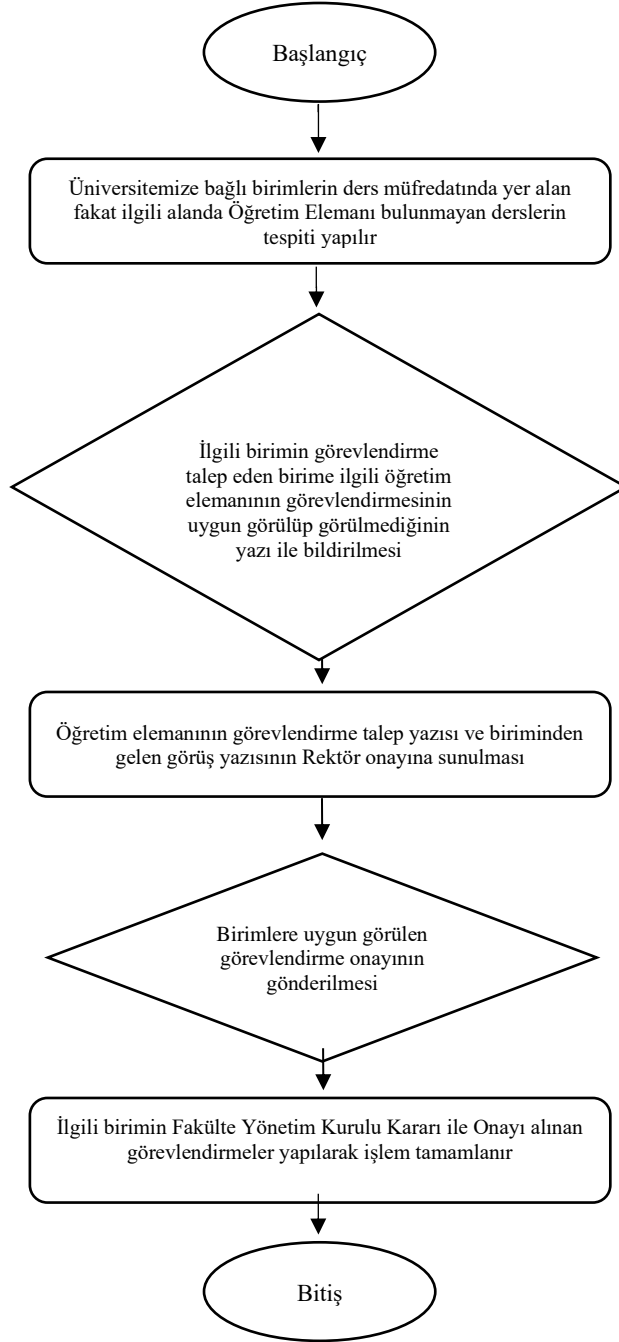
Başlangıç

Üniversitemize bağlı birimlerin ders müfredatında yer alan fakat ilgili alanda Öğretim Elemanı bulunmayan derslerin tespiti yapılır

İlgili birimin görevlendirme talep eden birime ilgili öğretim elemanının görevlendirmesinin uygun görülüp görülmediğinin yazı ile bildirilmesi

Öğretim elemanının görevlendirme talep yazısı ve biriminden gelen görüş yazısının Rektör onayına sunulması

Birimlere uygun görülen görevlendirme onayının gönderilmesi

İlgili birimin Fakülte Yönetim Kurulu Kararı ile Onayı alınan görevlendirmeler yapılarak işlem tamamlanır

Bitiş